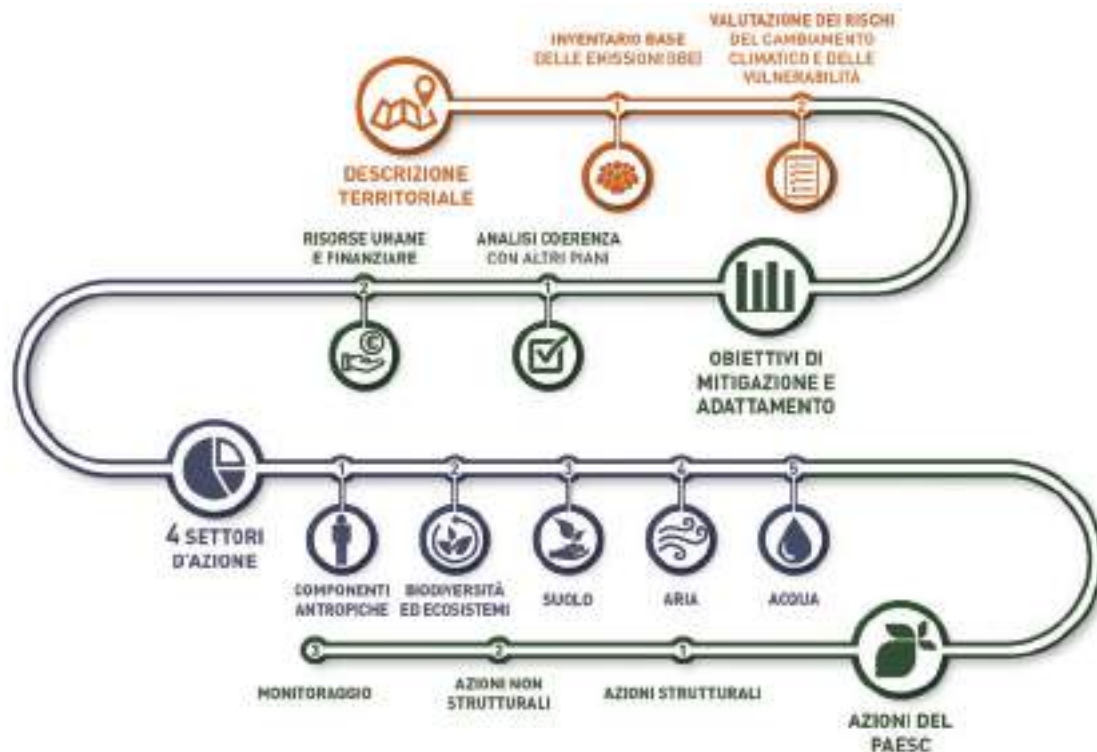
DESCRIZIONE TERRITORIALE

1
INVENTARIO BASE DELLE EMISSIONI (IBE)

2
VALUTAZIONE DEI RISCHI DEL CAMBIAMENTO CLIMATICO E DELLE VULNERABILITÀ

OBIETTIVI DI MITIGAZIONE E ADATTAMENTO

1
ANALISI COERENZA CON ALTRI PIANI

2
RISORSE UMANE E FINANZIARIE

4 SETTORI D'AZIONE

1
COMPONENTI ANTROPICHE

2
BIODIVERSITÀ ED ECOSISTEMI

3
SUOLO

4
ARIA

5
ACQUA

AZIONI DEL PAESC

1
AZIONI STRUTTURALI

2
AZIONI NON STRUTTURALI

3
MONITORAGGIO